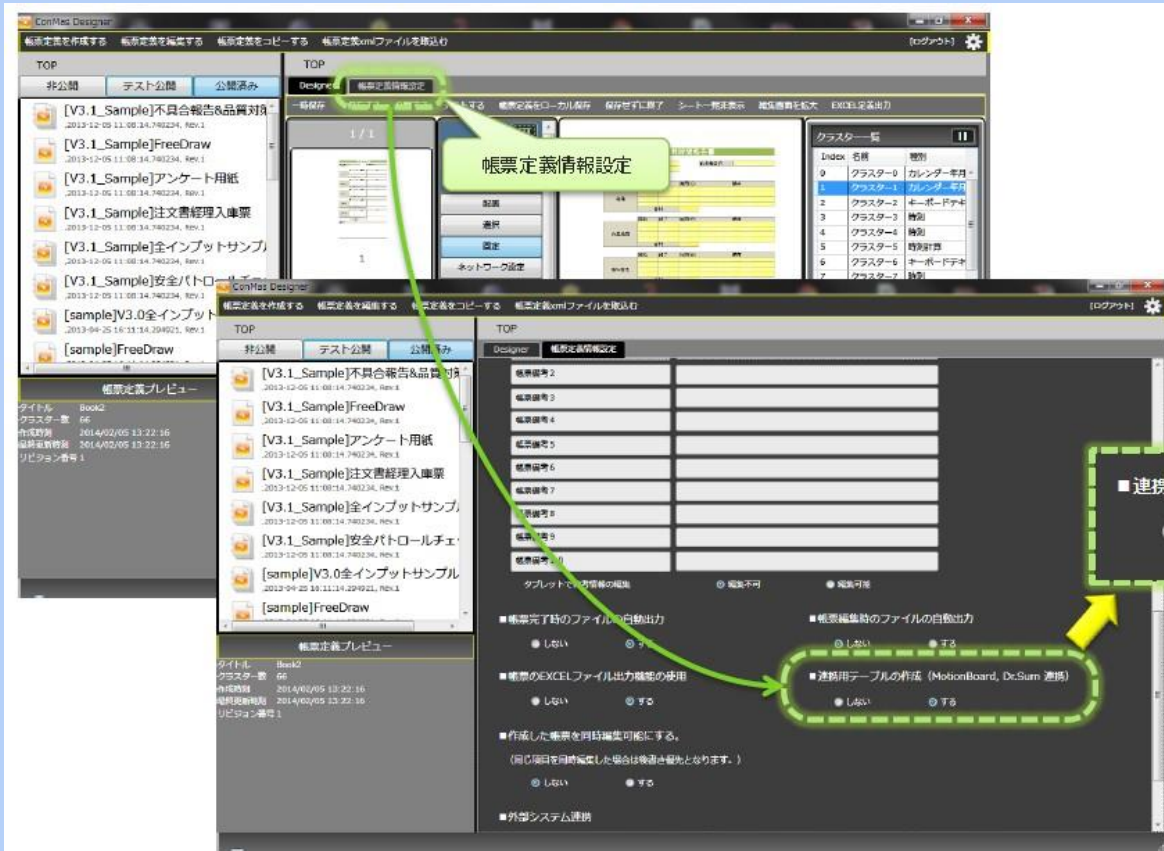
ConMas Designer
帳票定義を作成する　帳票定義を編集する　帳票定義をコピーする　帳票定義xmlファイルを取込む
[ログアウト]
TOP
非公開　テスト公開　公開済み
[V3.1_Sample]不具合報告&品質対策
2013-12-05 11:08:14.740234, Rev.1
[V3.1_Sample]FreeDraw
2013-12-05 11:08:14.740234, Rev.1
[V3.1_Sample]アンケート用紙
2013-12-05 11:08:14.740234, Rev.1
[V3.1_Sample]注文書経理入庫票
2013-12-05 11:08:14.740234, Rev.1
[V3.1_Sample]全インプットサンプル
2013-12-05 11:08:14.740234, Rev.1
[V3.1_Sample]安全パトロールチェ
2013-12-05 11:08:14.740234, Rev.1
[sample]V3.0全インプットサンプル
2013-04-25 16:11:14.294921, Rev.1
[sample]FreeDraw
帳票定義プレビュー
タイトル　Book2
クラスター数　66
作成時刻　2014/02/05 13:22:16
最終更新時刻　2014/02/05 13:22:16
リビジョン番号 1
TOP
Designer　帳票定義情報設定
一時保存　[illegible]　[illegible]する　帳票定義をローカル保存　保存せずに終了　シート一覧非表示　編集画面を拡大　EXCEL定義出力
1 / 1
1
配置
選択
設定
ネットワーク設定
帳票定義情報設定
クラスター一覧
| Index | 名前 | 種別 |
|---|---|---|
| 0 | クラスター0 | カレンダー年月 |
| 1 | クラスター1 | カレンダー年月 |
| 2 | クラスター2 | キーボードテキ |
| 3 | クラスター3 | 時刻 |
| 4 | クラスター4 | 時刻 |
| 5 | クラスター5 | 時刻計算 |
| 6 | クラスター6 | キーボードテキ |
| 7 | クラスター7 | 時刻 |
ConMas Designer
帳票定義を作成する　帳票定義を編集する　帳票定義をコピーする　帳票定義xmlファイルを取込む
[ログアウト]
TOP
非公開　テスト公開　公開済み
[V3.1_Sample]不具合報告&品質対策
2013-12-05 11:08:14.740234, Rev.1
[V3.1_Sample]FreeDraw
2013-12-05 11:08:14.740234, Rev.1
[V3.1_Sample]アンケート用紙
2013-12-05 11:08:14.740234, Rev.1
[V3.1_Sample]注文書経理入庫票
2013-12-05 11:08:14.740234, Rev.1
[V3.1_Sample]全インプットサンプル
2013-12-05 11:08:14.740234, Rev.1
[V3.1_Sample]安全パトロールチェ
2013-12-05 11:08:14.740234, Rev.1
[sample]V3.0全インプットサンプル
2013-04-25 16:11:14.294921, Rev.1
[sample]FreeDraw
帳票定義プレビュー
タイトル　Book2
クラスター数　66
作成時刻　2014/02/05 13:22:16
最終更新時刻　2014/02/05 13:22:16
リビジョン番号 1
TOP
Designer　帳票定義情報設定
帳票備考2
帳票備考3
帳票備考4
帳票備考5
帳票備考6
帳票備考7
帳票備考8
帳票備考9
帳票備考10
タブレットで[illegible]情報の編集　編集不可　編集可能
■帳票完了時のファイルの自動出力
しない　する
■帳票編集時のファイルの自動出力
しない　する
■帳票のEXCELファイル出力機能の使用
しない　する
■連携用テーブルの作成（MotionBoard, Dr.Sum 連携）
しない　する
■作成した帳票を同時編集可能にする。
（同じ項目を同時編集した場合は後勝ち優先となります。）
しない　する
■外部システム連携
■連携